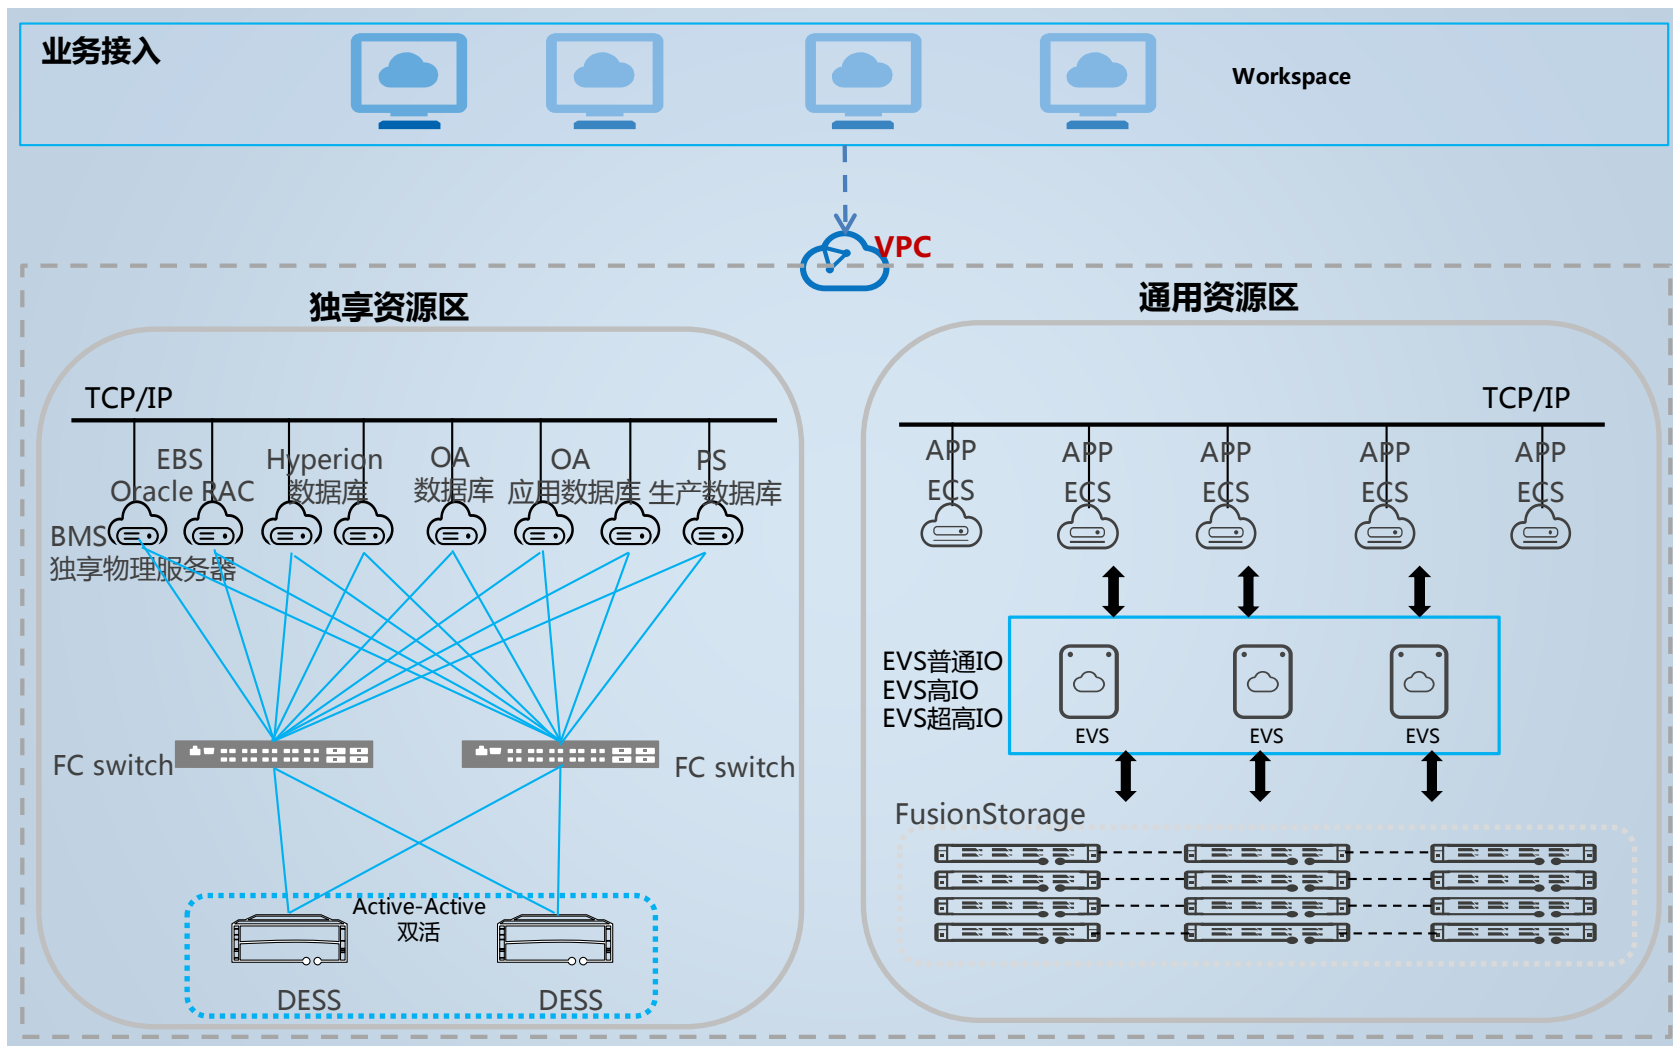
业务接入

Workspace

VPC

独享资源区

TCP/IP

EBS
Oracle RAC

Hyperion
数据库

OA
数据库

OA
应用数据库

PS
生产数据库

BMS
独享物理服务器

FC switch

FC switch

Active-Active
双活

DESS

DESS

通用资源区

TCP/IP

APP
ECS

APP
ECS

APP
ECS

APP
ECS

APP
ECS

EVS普通IO
EVS高IO
EVS超高IO

EVS

EVS

EVS

FusionStorage